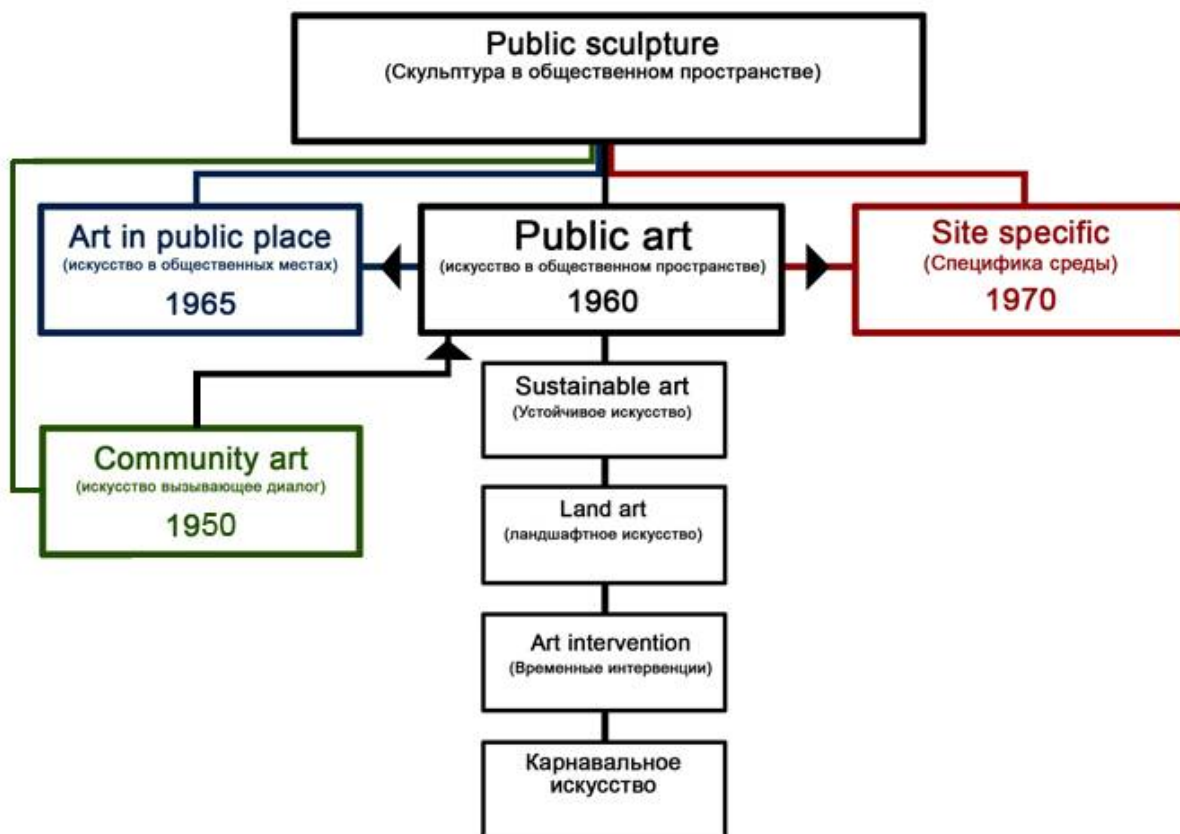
Public sculpture
(Скульптура в общественном пространстве)

Art in public place
(искусство в общественных местах)
1965

Public art
(искусство в общественном пространстве)
1960

Site specific
(Специфика среды)
1970

Sustainable art
(Устойчивое искусство)

Community art
(искусство вызывающее диалог)
1950

Land art
(ландшафтное искусство)

Art intervention
(Временные интервенции)

Карнавальное искусство